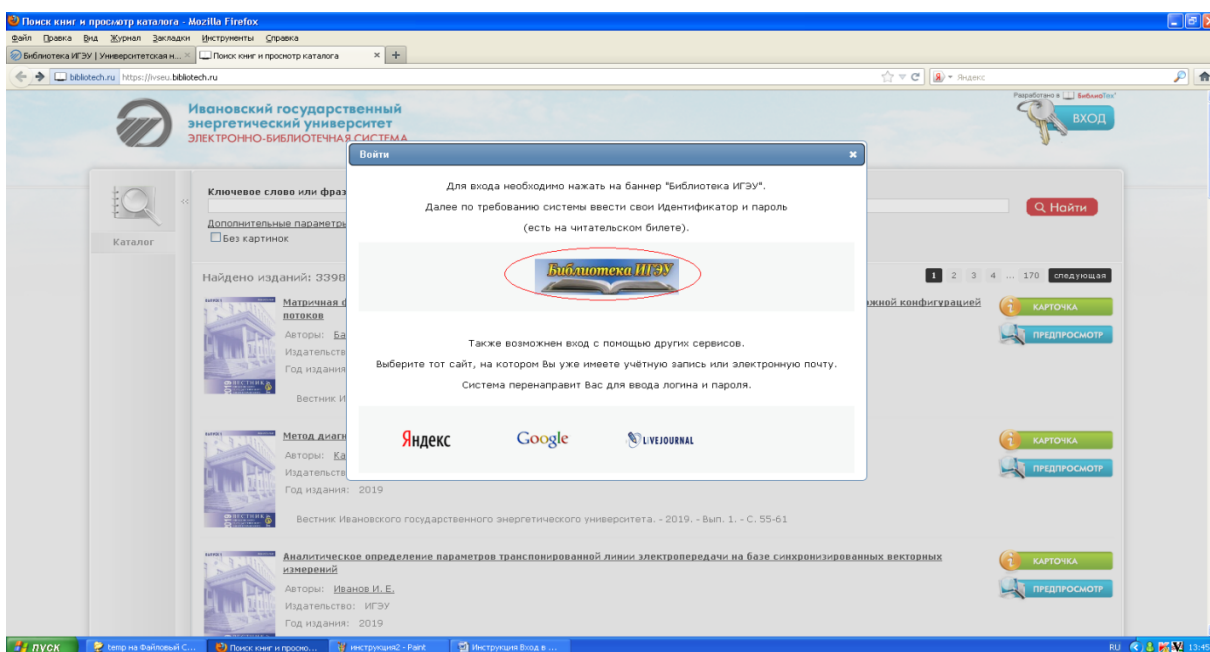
Поиск книг и просмотр каталога - Mozilla Firefox

Файл Правка Вид Журнал Закладки Инструменты Справка

Библиотека ИГЭУ | Университетская н... × Поиск книг и просмотр каталога × +

bibliotech.ru https://ivseu.bibliotech.ru

Яндекс

Ивановский государственный энергетический университет
ЭЛЕКТРОННО-БИБЛИОТЕЧНАЯ СИСТЕМА

Разработано в БиблиоТех

ВХОД

Каталог

Ключевое слово или фраз

Дополнительные параметры

Без картинок

Найти

Найдено изданий: 3398

1 2 3 4 ... 170 следующая

Матричная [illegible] жной конфигурацией потоков

Авторы: Ба

Издательств

Год издания

Вестник И

КАРТОЧКА

ПРЕДПРОСМОТР

Метод диаг

Авторы: Ка

Издательств

Год издания: 2019

Вестник Ивановского государственного энергетического университета. - 2019. - Вып. 1. - С. 55-61

КАРТОЧКА

ПРЕДПРОСМОТР

Аналитическое определение параметров транспонированной линии электропередачи на базе синхронизированных векторных измерений

Авторы: Иванов И. Е.

Издательство: ИГЭУ

Год издания: 2019

КАРТОЧКА

ПРЕДПРОСМОТР

Войти

Для входа необходимо нажать на баннер "Библиотека ИГЭУ".

Далее по требованию системы ввести свои Идентификатор и пароль

(есть на читательском билете).

Библиотека ИГЭУ

Также возможен вход с помощью других сервисов.

Выберите тот сайт, на котором Вы уже имеете учётную запись или электронную почту.

Система перенаправит Вас для ввода логина и пароля.

Яндекс Google LIVEJOURNAL

пуск temp на Файловый С... Поиск книг и просмо... инструкция2 - Paint Инструкция Вход в ... RU 13:45